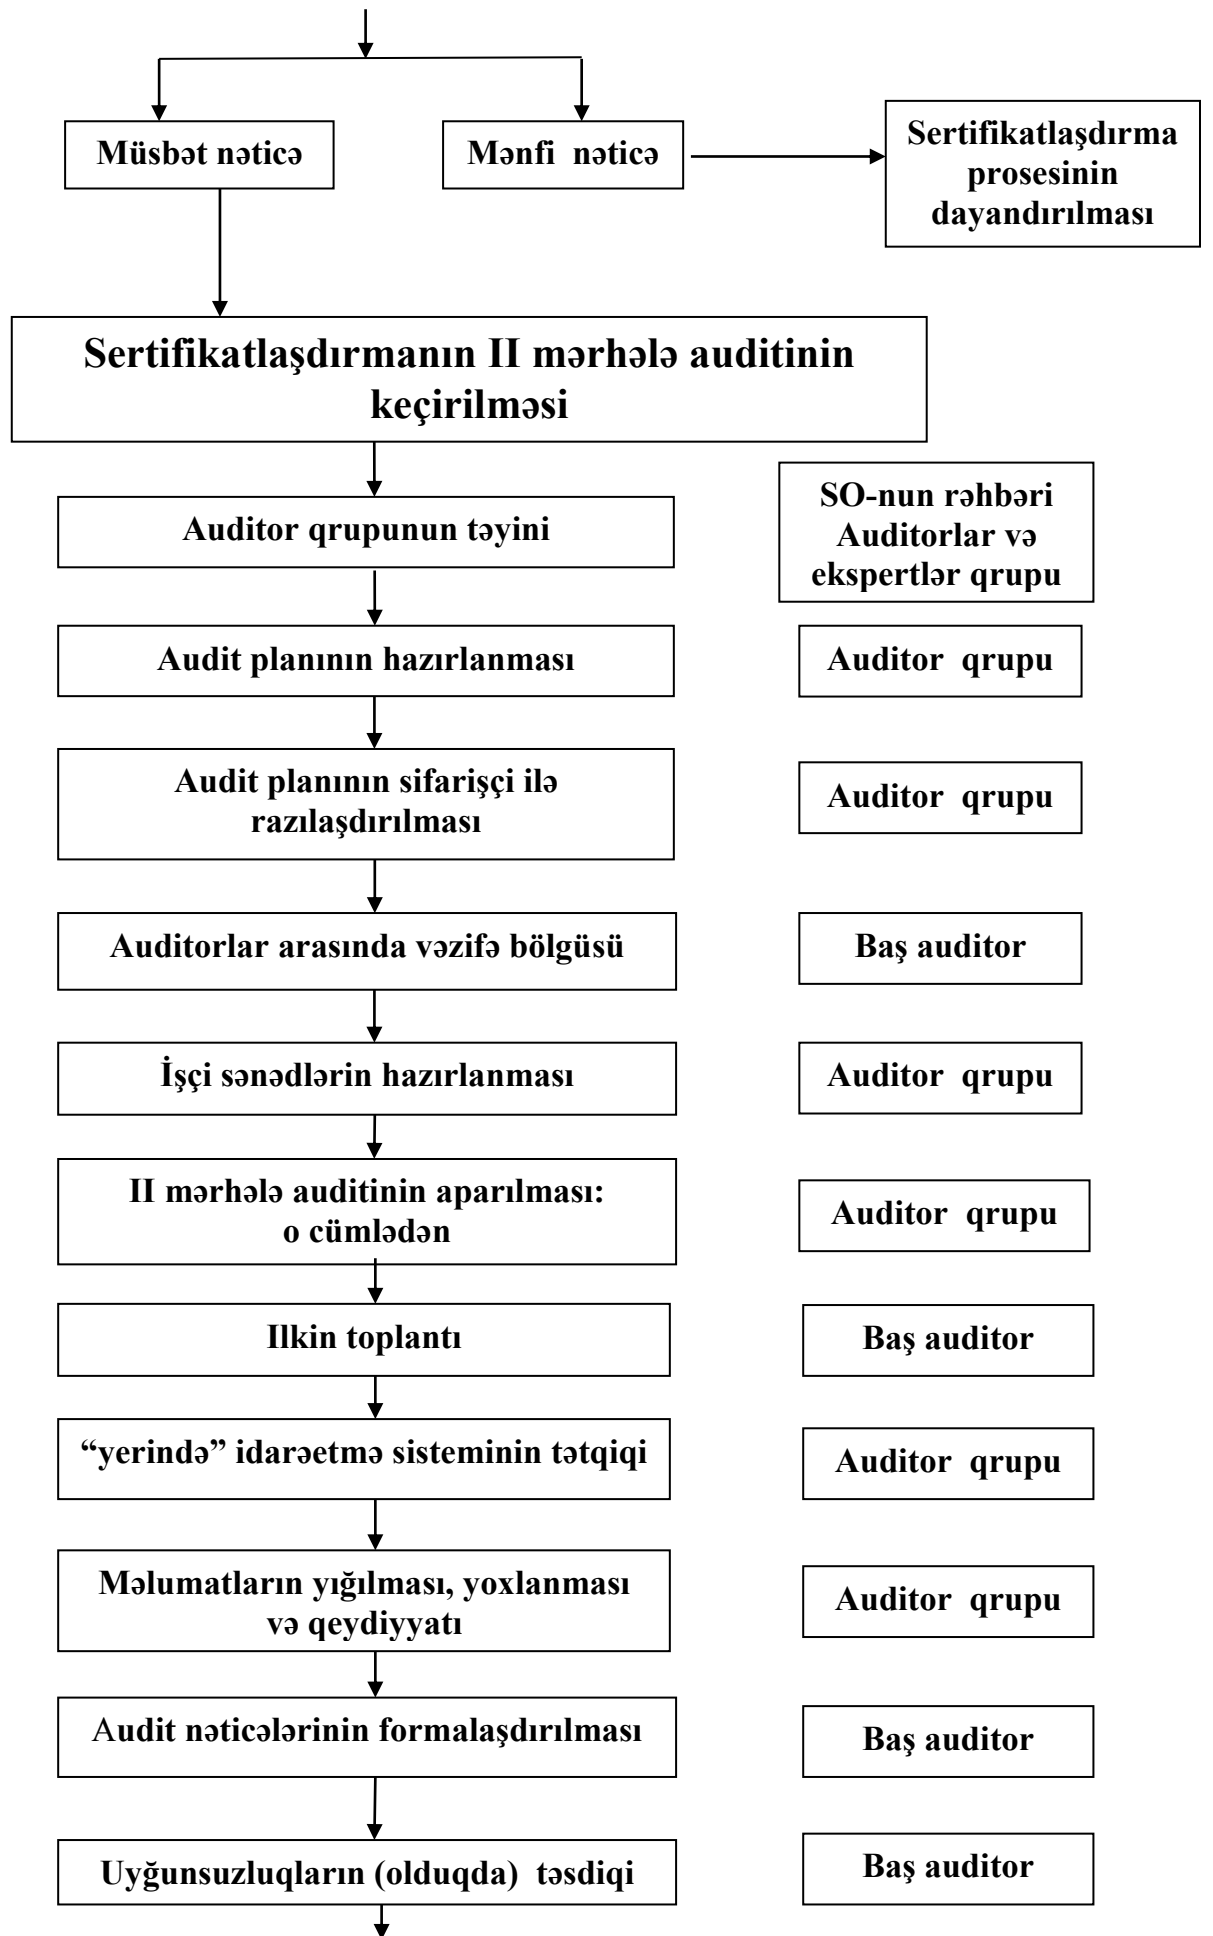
Müsbət nəticə

Mənfi nəticə

Sertifikatlaşdırma prosesinin dayandırılması

Sertifikatlaşdırmanın II mərhələ auditinin keçirilməsi

Auditor qrupunun təyini

SO-nun rəhbəri Auditorlar və ekspertlər qrupu

Audit planının hazırlanması

Auditor qrupu

Audit planının sifarişçi ilə razılaşdırılması

Auditor qrupu

Auditorlar arasında vəzifə bölgüsü

Baş auditor

İşçi sənədlərin hazırlanması

Auditor qrupu

II mərhələ auditinin aparılması: o cümlədən

Auditor qrupu

Ilkin toplantı

Baş auditor

"yerində" idarəetmə sisteminin tətqiqi

Auditor qrupu

Məlumatların yığılması, yoxlanması və qeydiyyatı

Auditor qrupu

Audit nəticələrinin formalaşdırılması

Baş auditor

Uyğunsuzluqların (olduqda) təsdiqi

Baş auditor